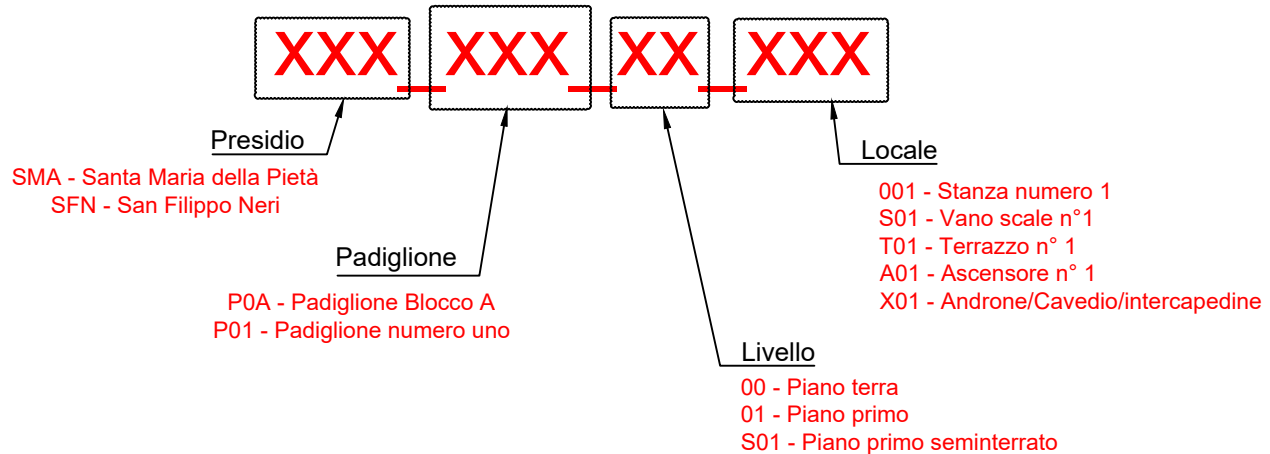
XXX_XXX_XX_XXX

Presidio

SMA - Santa Maria della Pietà
SFN - San Filippo Neri

Padiglione

P0A - Padiglione Blocco A
P01 - Padiglione numero uno

Livello

00 - Piano terra
01 - Piano primo
S01 - Piano primo seminterrato

Locale

001 - Stanza numero 1
S01 - Vano scale n°1
T01 - Terrazzo n° 1
A01 - Ascensore n° 1
X01 - Androne/Cavedio/intercapedine